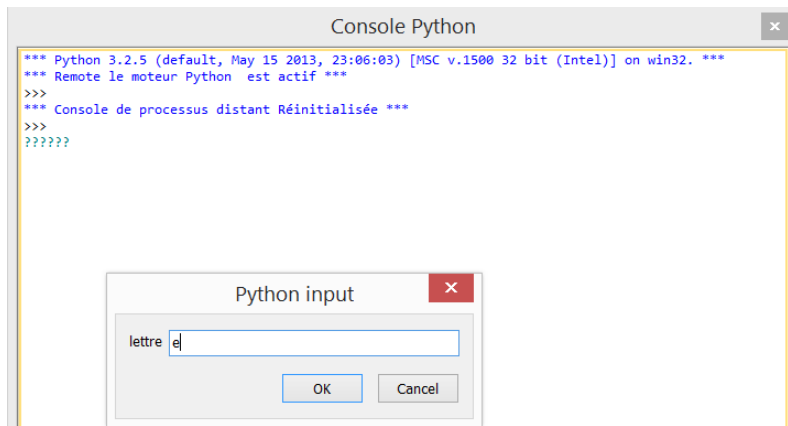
Console Python

*** Python 3.2.5 (default, May 15 2013, 23:06:03) [MSC v.1500 32 bit (Intel)] on win32. ***
*** Remote le moteur Python est actif ***
>>>
*** Console de processus distant Réinitialisée ***
>>>
??????

Python input

lettre e

OK Cancel